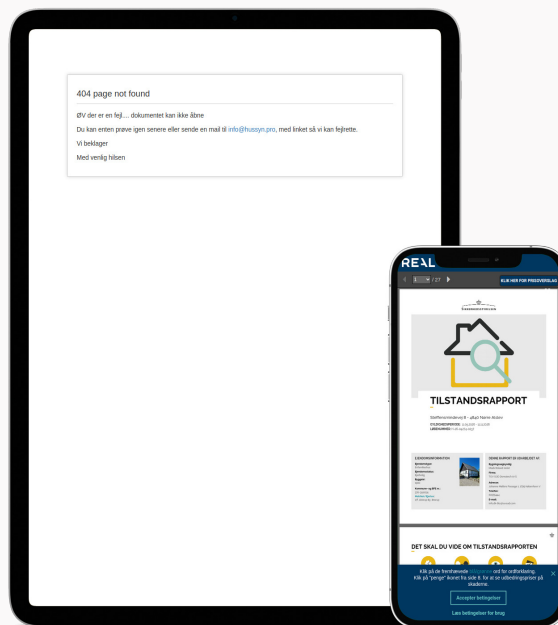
404 page not found

ØV der er en fejl… dokumentet kan ikke åbne

Du kan enten prøve igen senere eller sende en mail til info@hussyn.pro, med linket så vi kan fejlrette.

Vi beklager

Med venlig hilsen

REAL

/ 27

KLIK HER FOR PRISOVERSLAG

TILSTANDSRAPPORT

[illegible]

DET SKAL DU VIDE OM TILSTANDSRAPPORTEN

Klik på de fremhævede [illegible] ord for ordforklaring. Klik på "penge" ikonet fra side 8. for at se udbedringspriser på skaderne.

Accepter betingelser

Læs betingelser for brug